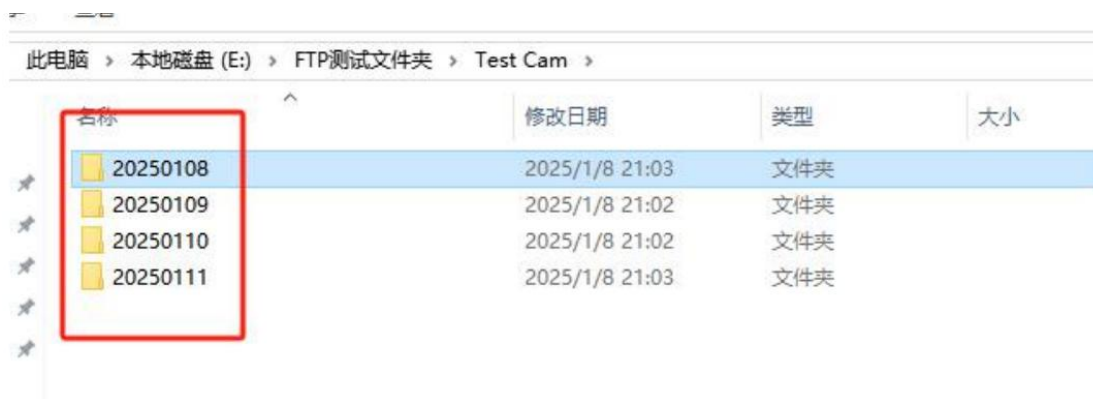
此电脑 › 本地磁盘 (E:) › FTP测试文件夹 › Test Cam ›

| 名称 | 修改日期 | 类型 | 大小 |
|---|---|---|---|
| 20250108 | 2025/1/8 21:03 | 文件夹 | |
| 20250109 | 2025/1/8 21:02 | 文件夹 | |
| 20250110 | 2025/1/8 21:02 | 文件夹 | |
| 20250111 | 2025/1/8 21:03 | 文件夹 | |